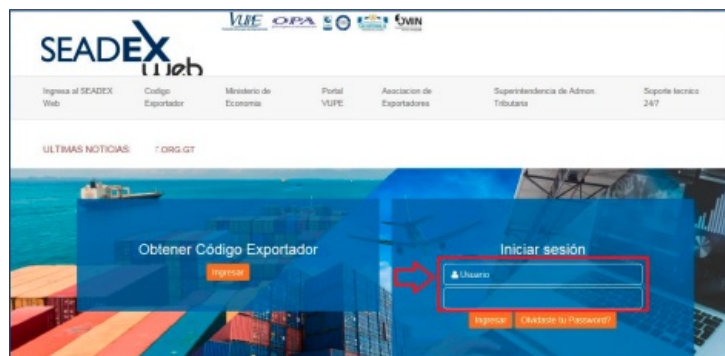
SEADEX web

VUE OPA

Ingresa al SEADEX Web | Codigo Exportador | Ministerio de Economia | Portal VUPE | Asociacion de Exportadores | Superintendencia de Admon. Tributaria | Soporte tecnico 24/7

ULTIMAS NOTICIAS: T.ORG.GT

Obtener Código Exportador

Ingresar

Iniciar sesión

Usuario

Ingresar | Olvidaste tu Password?